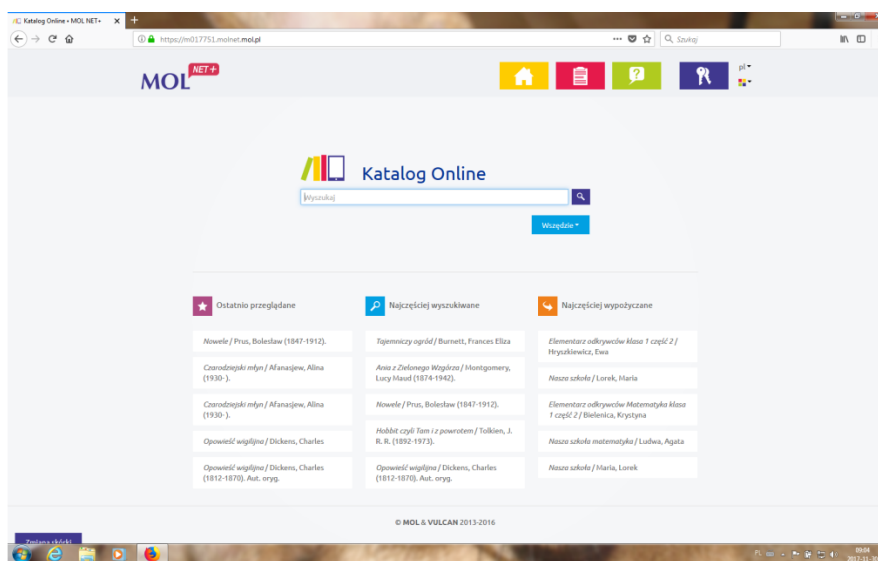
Katalog Online • MOL NET+

https://m017751.molnet.mol.pl

Szukaj

MOL NET+

pl

Katalog Online

Wyszukaj

Wszędzie

Ostatnio przeglądane

Nowele / Prus, Bolesław (1847-1912).

Czarodziejski młyn / Afanasjew, Alina (1930-).

Czarodziejski młyn / Afanasjew, Alina (1930-).

Opowieść wigilijna / Dickens, Charles

Opowieść wigilijna / Dickens, Charles (1812-1870). Aut. oryg.

Najczęściej wyszukiwane

Tajemniczy ogród / Burnett, Frances Eliza

Ania z Zielonego Wzgórza / Montgomery, Lucy Maud (1874-1942).

Nowele / Prus, Bolesław (1847-1912).

Hobbit czyli Tam i z powrotem / Tolkien, J. R. R. (1892-1973).

Opowieść wigilijna / Dickens, Charles (1812-1870). Aut. oryg.

Najczęściej wypożyczane

Elementarz odkrywców klasa 1 część 2 / Hryszkiewicz, Ewa

Nasza szkoła / Lorek, Maria

Elementarz odkrywców Matematyka klasa 1 część 2 / Bielenica, Krystyna

Nasza szkoła matematyka / Ludwa, Agata

Nasza szkoła / Maria, Lorek

© MOL & VULCAN 2013-2016

Zmiana skórki

PL

09:04
2017-11-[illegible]